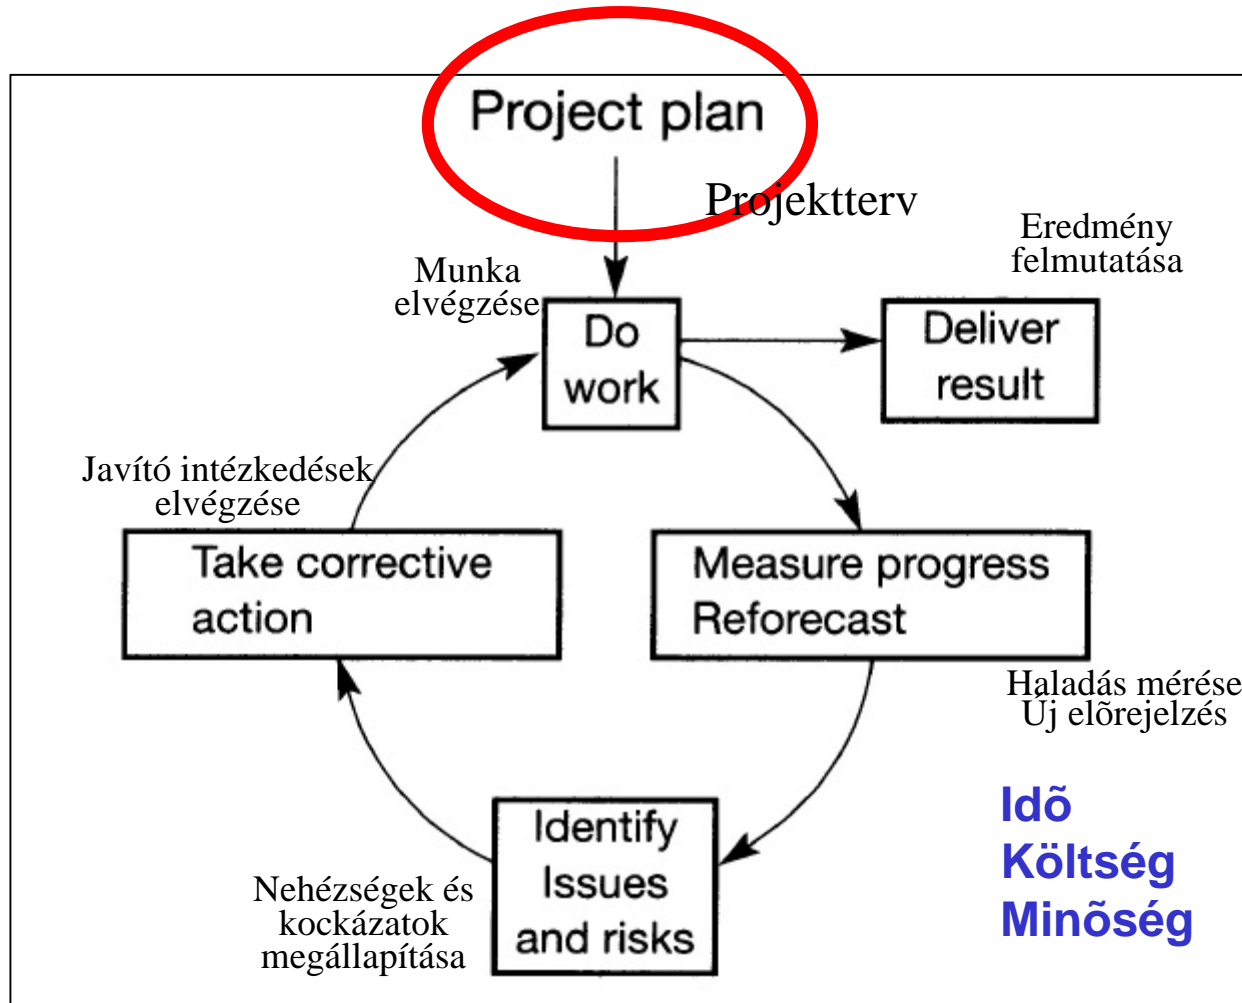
Project plan

Projektterv

Munka elvégzése

Do work

Eredmény felmutatása

Deliver result

Javító intézkedések elvégzése

Take corrective action

Measure progress Reforecast

Haladás mérése Új elõrejelzés

Identify Issues and risks

Nehézségek és kockázatok megállapítása

Idõ
Költség
Minõség